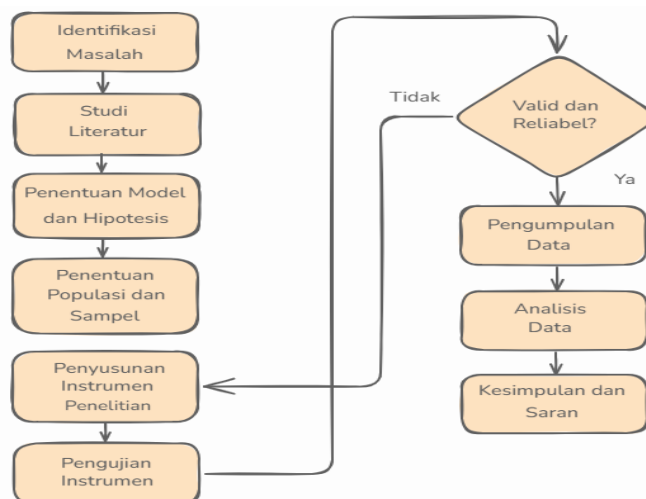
Identifikasi Masalah

Studi Literatur

Penentuan Model dan Hipotesis

Penentuan Populasi dan Sampel

Penyusunan Instrumen Penelitian

Pengujian Instrumen

Valid dan Reliabel?

Tidak

Ya

Pengumpulan Data

Analisis Data

Kesimpulan dan Saran